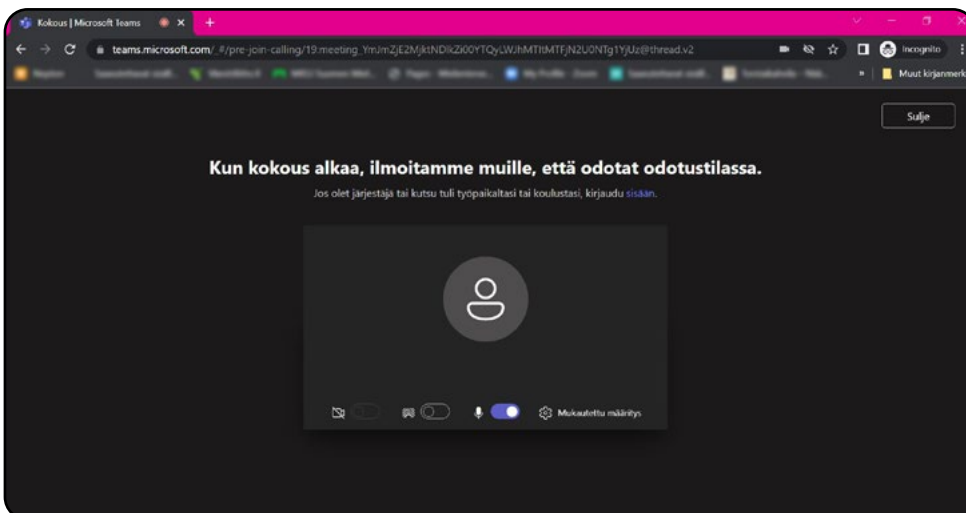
Kokous | Microsoft Teams

teams.microsoft.com/_#/pre-join-calling/19:meeting_YmJmZjE2MjktNDlkZi00YTQyLWJhMTItMTFjN2U0NTg1YjUz@thread.v2

Incognito

Muut kirjanmerk

Sulje

Kun kokous alkaa, ilmoitamme muille, että odotat odotustilassa.

Jos olet järjestäjä tai kutsu tuli työpaikaltasi tai koulustasi, kirjaudu sisään.

Mukautettu määritys